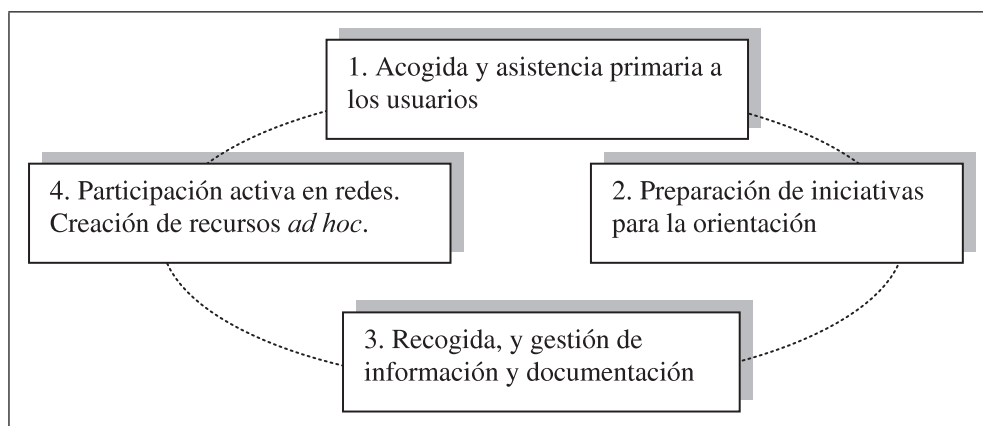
1. Acogida y asistencia primaria a los usuarios

2. Preparación de iniciativas para la orientación

3. Recogida, y gestión de información y documentación

4. Participación activa en redes. Creación de recursos *ad hoc*.